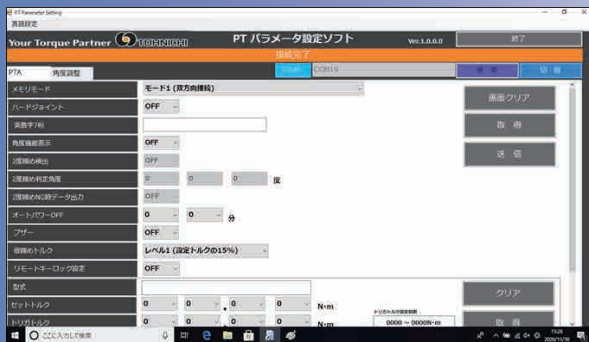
PT Parameter Setting
言語設定
Your Torque Partner TOHNICHI
PT パラメータ設定ソフト
Ver.1.0.0.0
終了
接続完了
USB
COM19
変更
切替
PTA
角度調整
メモリモード
モード1 (双方向接続)
ハードジョイント
OFF
英数字7桁
角度機能表示
OFF
2度締め検出
OFF
2度締め判定角度
0
0
0
度
2度締めNG時データ出力
OFF
オートパワーOFF
0
0
分
ブザー
OFF
仮締めトルク
レベル1 (設定トルクの15%)
リモートキーロック設定
OFF
型式
セットトルク
0
0
0
0
N·m
トリガトルク
0
0
0
0
N·m
トリガトルクの設定範囲
0000 ~ 0000N·m
画面クリア
取得
送信
クリア
取得
ここに入力して検索